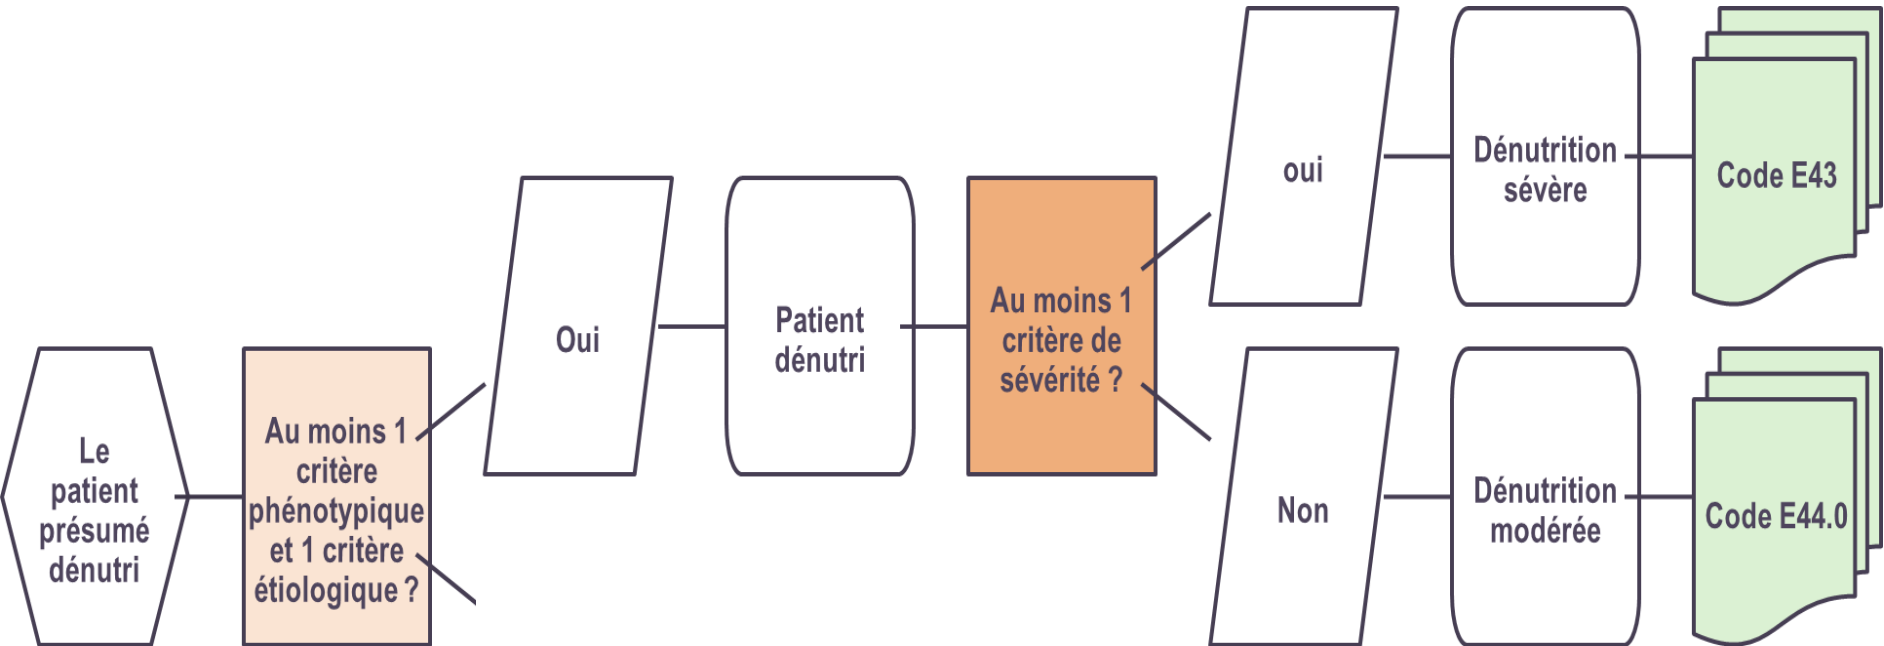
Le patient présumé dénutri

Au moins 1 critère phénotypique et 1 critère étiologique ?

Oui

Patient dénutri

Au moins 1 critère de sévérité ?

oui

Dénutrition sévère

Code E43

Non

Dénutrition modérée

Code E44.0